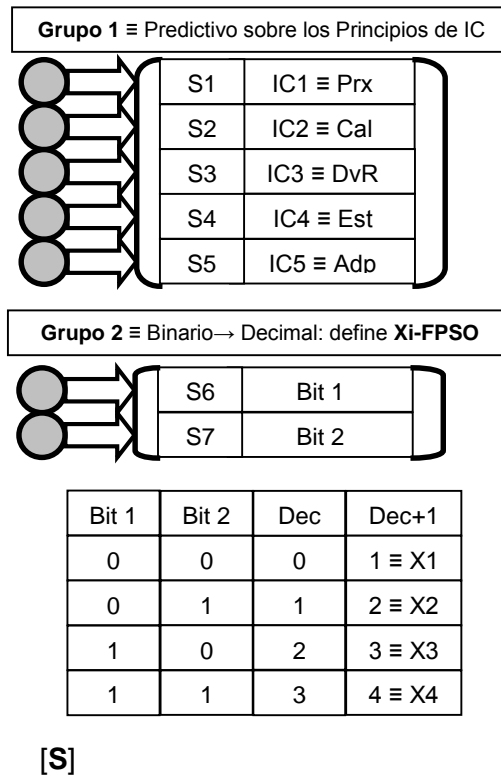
**Grupo 1** ≡ Predictivo sobre los Principios de IC

| S1 | IC1 ≡ Prx |
|---|---|
| S2 | IC2 ≡ Cal |
| S3 | IC3 ≡ DvR |
| S4 | IC4 ≡ Est |
| S5 | IC5 ≡ Adp |

**Grupo 2** ≡ Binario→ Decimal: define **Xi-FPSO**

| S6 | Bit 1 |
|---|---|
| S7 | Bit 2 |

| Bit 1 | Bit 2 | Dec | Dec+1 |
|---|---|---|---|
| 0 | 0 | 0 | 1 ≡ X1 |
| 0 | 1 | 1 | 2 ≡ X2 |
| 1 | 0 | 2 | 3 ≡ X3 |
| 1 | 1 | 3 | 4 ≡ X4 |

[**S**]